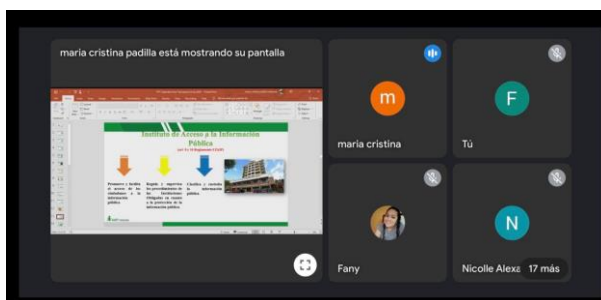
maria cristina padilla está mostrando su pantalla

Instituto de Acceso a la Información Pública

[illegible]

Promueve y facilita el acceso de los ciudadanos a la información pública

Regula y supervisa los procedimientos de las Instituciones Obligadas en cuanto a la protección de la información pública

Clasifica y custodia la información pública

m
maria cristina

F
Tú

Fany

N
Nicolle Alexa

17 más